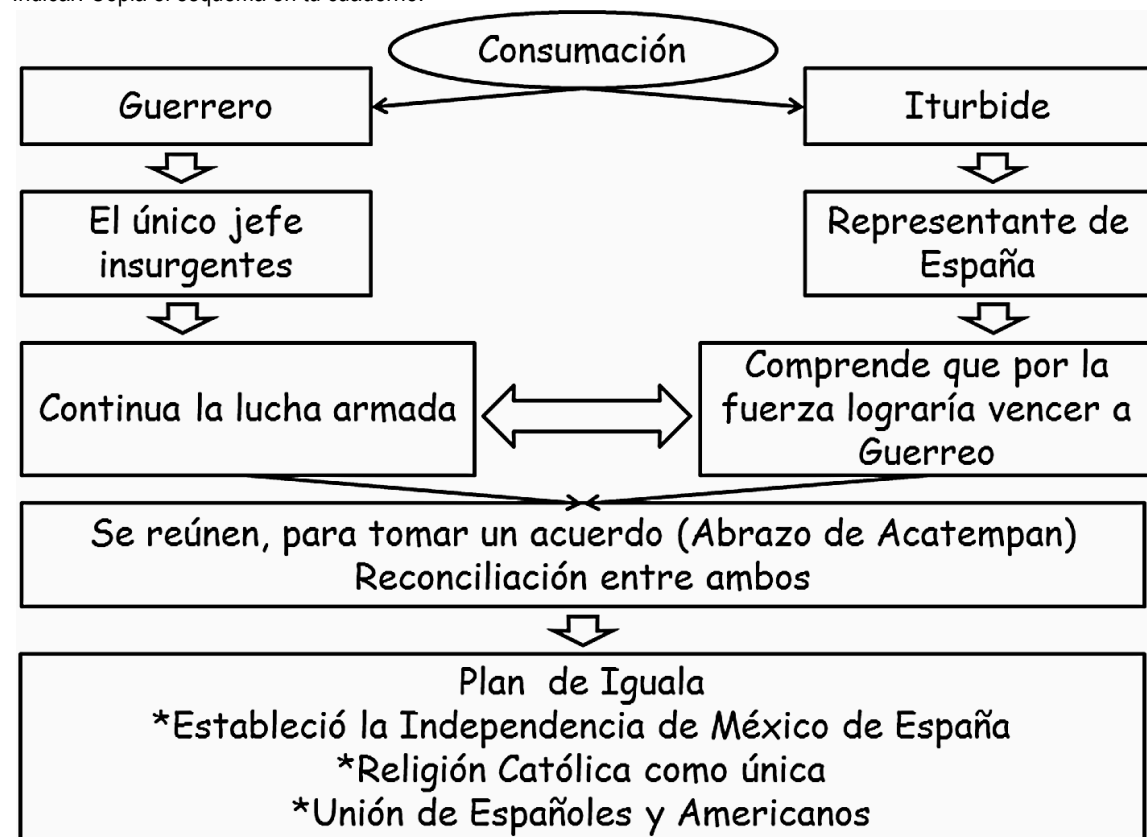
indican Copia el esquema en tu cuaderno.

Consumación

Guerrero

Iturbide

El único jefe insurgentes

Representante de España

Continua la lucha armada

Comprende que por la fuerza lograría vencer a Guerreo

Se reúnen, para tomar un acuerdo (Abrazo de Acatempan)
Reconciliación entre ambos

Plan de Iguala
*Estableció la Independencia de México de España
*Religión Católica como única
*Unión de Españoles y Americanos